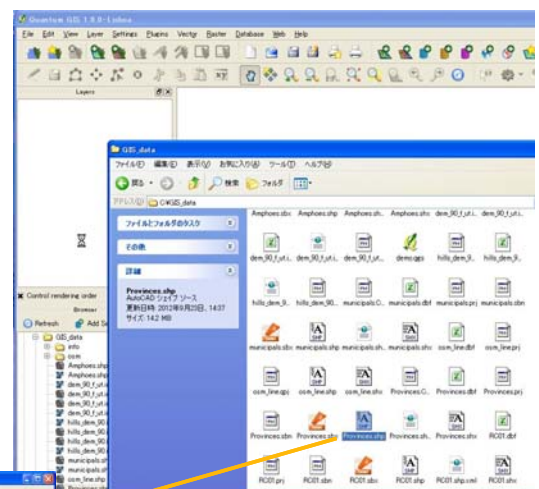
Quantum GIS 1.8.0-Lisboa

File Edit View Layer Settings Plugins Vector Raster Database Web Help

Layers

Control rendering order

Browser

Refresh Add Se

GIS_data
info
osm
Amphoes.shp
dem_90_f_ut
dem_90_f_ut
dem_90_f_ut
hills_dem_90
hills_dem_90
hills_dem_90
municipals.sh
municipals.sh
osm_line.shp

GIS_data

ファイル(F) 編集(E) 表示(V) お気に入り(A) ツール(T) ヘルプ(H)

戻る 検索 フォルダ

アドレス(D) C:¥GIS_data

ファイルとフォルダのタスク

その他

詳細

Provinces.shp
AutoCAD シェイプ ソース
更新日時: 2012年9月25日, 14:37
サイズ: 14.2 MB

Amphoes.sbx Amphoes.shp Amphoes.sh.. Amphoes.shx dem_90_f_ut.. dem_90_f_ut..

dem_90_f_ut.. dem_90_f_ut.. dem_90_f_ut.. demo.qgs hills_dem_9.. hills_dem_9..

hills_dem_9.. hills_dem_9.. municipals.C.. municipals.dbf municipals.prj municipals.sbn

municipals.sbx municipals.shp municipals.sh.. municipals.shx osm_line.dbf osm_line.prj

osm_line.qpj osm_line.shp osm_line.shx Provinces.C.. Provinces.dbf Provinces.prj

Provinces.sbn Provinces.sbx Provinces.shp Provinces.sh.. Provinces.shx RC01.dbf

RC01.prj RC01.sbn RC01.sbx RC01.shp RC01.shp.xml RC01.shx